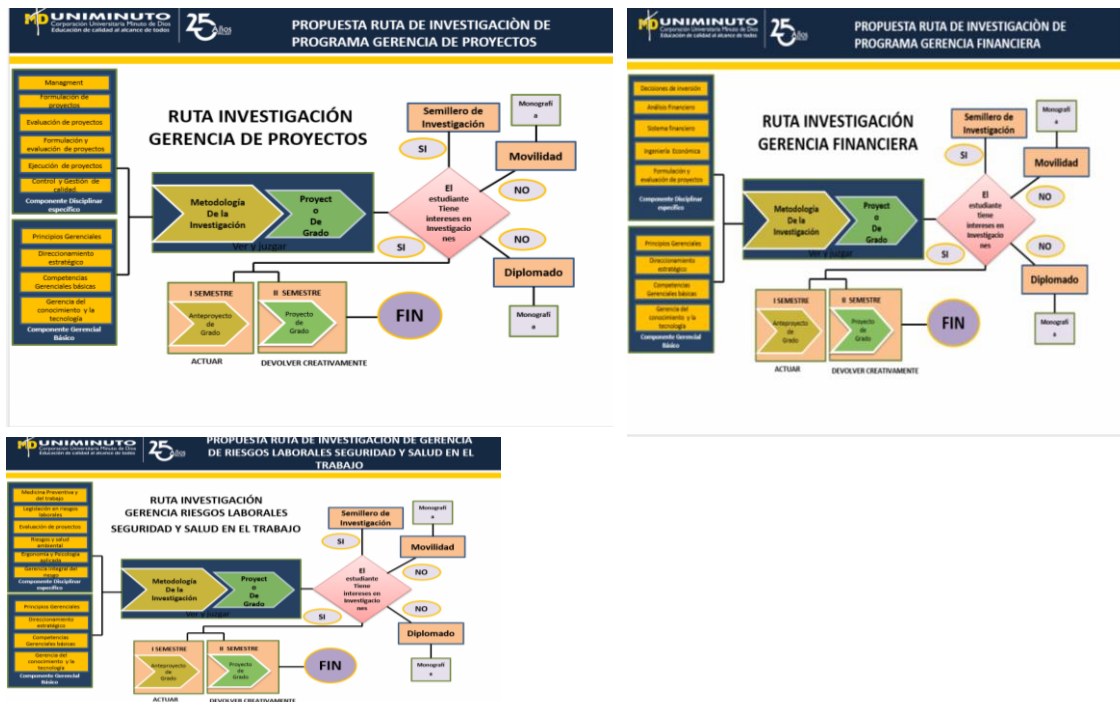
UNIMINUTO
Corporación Universitaria Minuto de Dios
Educación de calidad al alcance de todos
25 Años

PROPUESTA RUTA DE INVESTIGACIÒN DE PROGRAMA GERENCIA DE PROYECTOS

Managment
Formulación de proyectos
Evaluación de proyectos
Formulación y evaluación de proyectos
Ejecución de proyectos
Control y Gestión de calidad
Componente Disciplinar específico

Principios Gerenciales
Direccionamiento estratégico
Competencias Gerenciales básicas
Gerencia del conocimiento y la tecnología
Componente Gerencial Básico

RUTA INVESTIGACIÓN GERENCIA DE PROYECTOS

Metodología De la Investigación
Proyect o De Grado
Ver y juzgar

Semillero de Investigación
Monografi a
SI
Movilidad
NO
El estudiante Tiene intereses en Investigacio nes
SI
NO
Diplomado
Monografi a

I SEMESTRE
Anteproyecto de Grado
II SEMESTRE
Proyecto de Grado
FIN
ACTUAR
DEVOLVER CREATIVAMENTE

UNIMINUTO
Corporación Universitaria Minuto de Dios
Educación de calidad al alcance de todos
25 Años

PROPUESTA RUTA DE INVESTIGACIÒN DE PROGRAMA GERENCIA FINANCIERA

Decisiones de inversión
Análisis Financiero
Sistema financiero
Ingeniería Económica
Formulación y evaluación de proyectos
Componente Disciplinar específico

Principios Gerenciales
Direccionamiento estratégico
Competencias Gerenciales básicas
Gerencia del conocimiento y la tecnología
Componente Gerencial Básico

RUTA INVESTIGACIÓN GERENCIA FINANCIERA

Metodología De la Investigación
Proyect o De Grado
Ver y juzgar

Semillero de Investigación
Monografi a
SI
Movilidad
NO
El estudiante Tiene intereses en Investigacio nes
SI
NO
Diplomado
Monografi a

I SEMESTRE
Anteproyecto de Grado
II SEMESTRE
Proyecto de Grado
FIN
ACTUAR
DEVOLVER CREATIVAMENTE

UNIMINUTO
Corporación Universitaria Minuto de Dios
Educación de calidad al alcance de todos
25 Años

PROPUESTA RUTA DE INVESTIGACIÒN DE GERENCIA DE RIESGOS LABORALES SEGURIDAD Y SALUD EN EL TRABAJO

Medicina Preventiva y del trabajo
Legislación en riesgos laborales
Evaluación de proyectos
Riesgos y salud ambiental
Ergonomía y Psicología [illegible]
Gerencia integral del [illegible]
Componente Disciplinar específico

Principios Gerenciales
Direccionamiento estratégico
Competencias Gerenciales básicas
Gerencia del conocimiento y la tecnología
Componente Gerencial Básico

RUTA INVESTIGACIÓN GERENCIA RIESGOS LABORALES SEGURIDAD Y SALUD EN EL TRABAJO

Metodología De la Investigación
Proyect o De Grado
Ver y juzgar

Semillero de Investigación
Monografi a
SI
Movilidad
NO
El estudiante Tiene intereses en Investigacio nes
SI
NO
Diplomado
Monografi a

I SEMESTRE
Anteproyecto de Grado
II SEMESTRE
Proyecto de Grado
FIN
ACTUAR
DEVOLVER CREATIVAMENTE